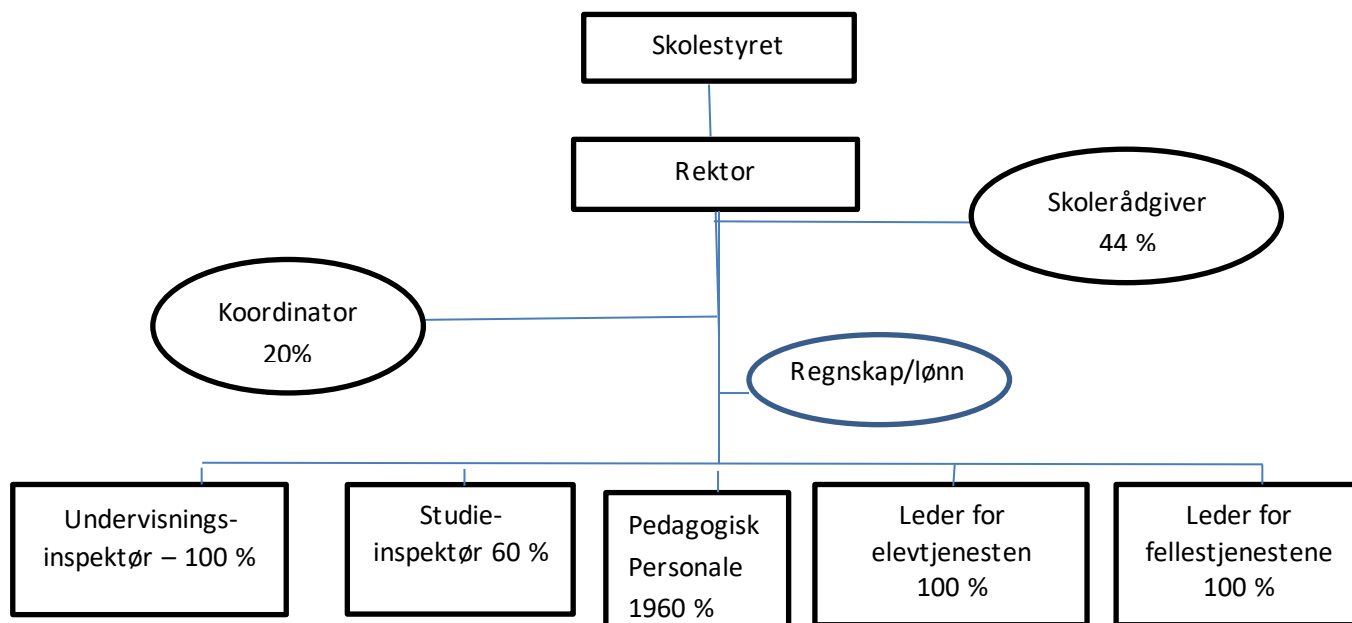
Skolestyret

Rektor

Skolerådgiver
44 %

Koordinator
20%

Regnskap/lønn

Undervisnings-inspektør – 100 %

Studie-inspektør 60 %

Pedagogisk Personale 1960 %

Leder for elevtjenesten 100 %

Leder for fellestjenestene 100 %